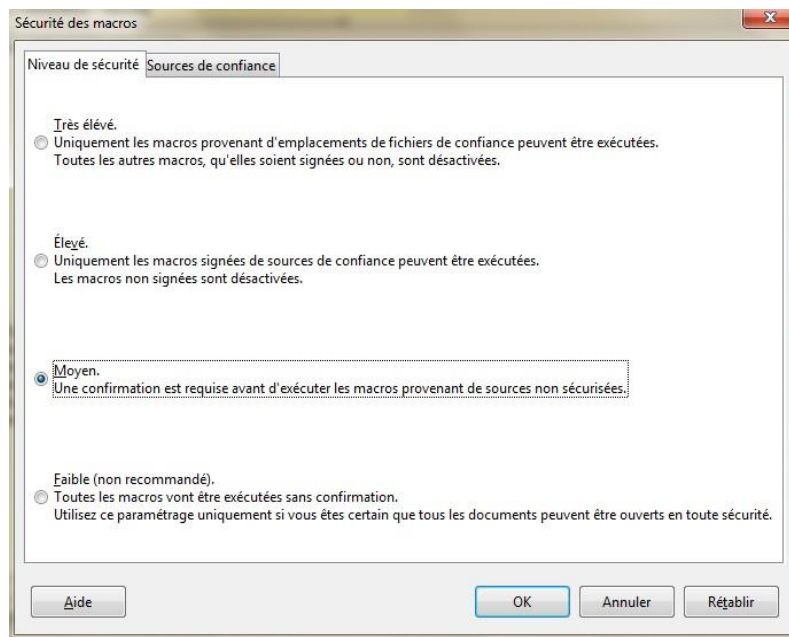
Sécurité des macros

Niveau de sécurité | Sources de confiance

Très élevé.
Uniquement les macros provenant d'emplacements de fichiers de confiance peuvent être exécutées.
Toutes les autres macros, qu'elles soient signées ou non, sont désactivées.

Élevé.
Uniquement les macros signées de sources de confiance peuvent être exécutées.
Les macros non signées sont désactivées.

Moyen.
Une confirmation est requise avant d'exécuter les macros provenant de sources non sécurisées.

Faible (non recommandé).
Toutes les macros vont être exécutées sans confirmation.
Utilisez ce paramétrage uniquement si vous êtes certain que tous les documents peuvent être ouverts en toute sécurité.

Aide

OK

Annuler

Rétablir